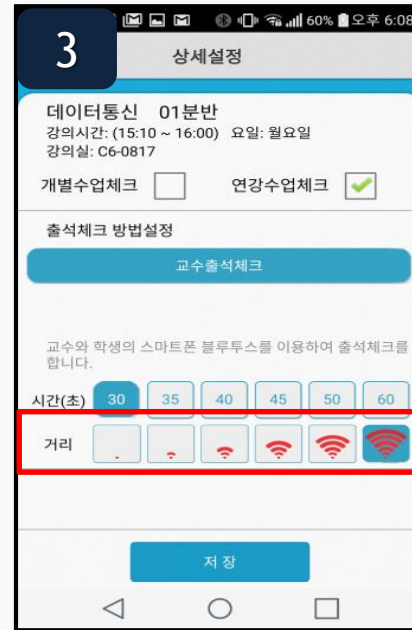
3

60% 오후 6:08

상세설정

데이터통신 01분반
강의시간: (15:10 ~ 16:00) 요일: 월요일
강의실: C6-0817

개별수업체크 연강수업체크

출석체크 방법설정

교수출석체크

교수와 학생의 스마트폰 블루투스를 이용하여 출석체크를 합니다.

시간(초) 30 35 40 45 50 60

거리

저 장